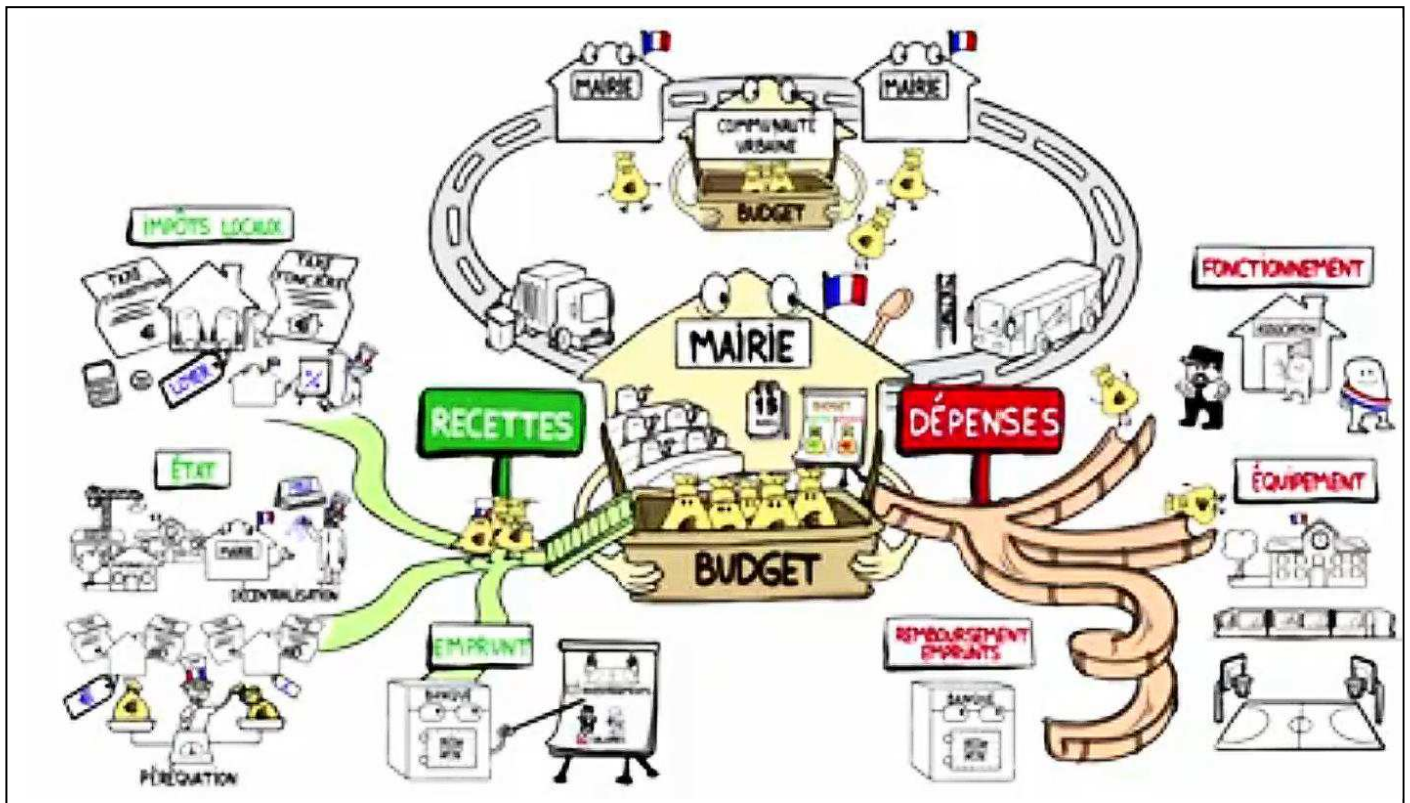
MAIRIE
MAIRIE
COMMUNAUTE URBAINE
BUDGET
IMPÔTS LOCAUX
TAXE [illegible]
TAXE FONCIÈRE
LOYER
MAIRIE
RECETTES
DÉPENSES
BUDGET
BUDGET
FONCTIONNEMENT
ASSOCIATION
ÉTAT
MAIRIE
DÉCENTRALISATION
ÉQUIPEMENT
EMPRUNT
BANQUE
REMBOURSEMENT EMPRUNTS
BANQUE
PÉRÉQUATION